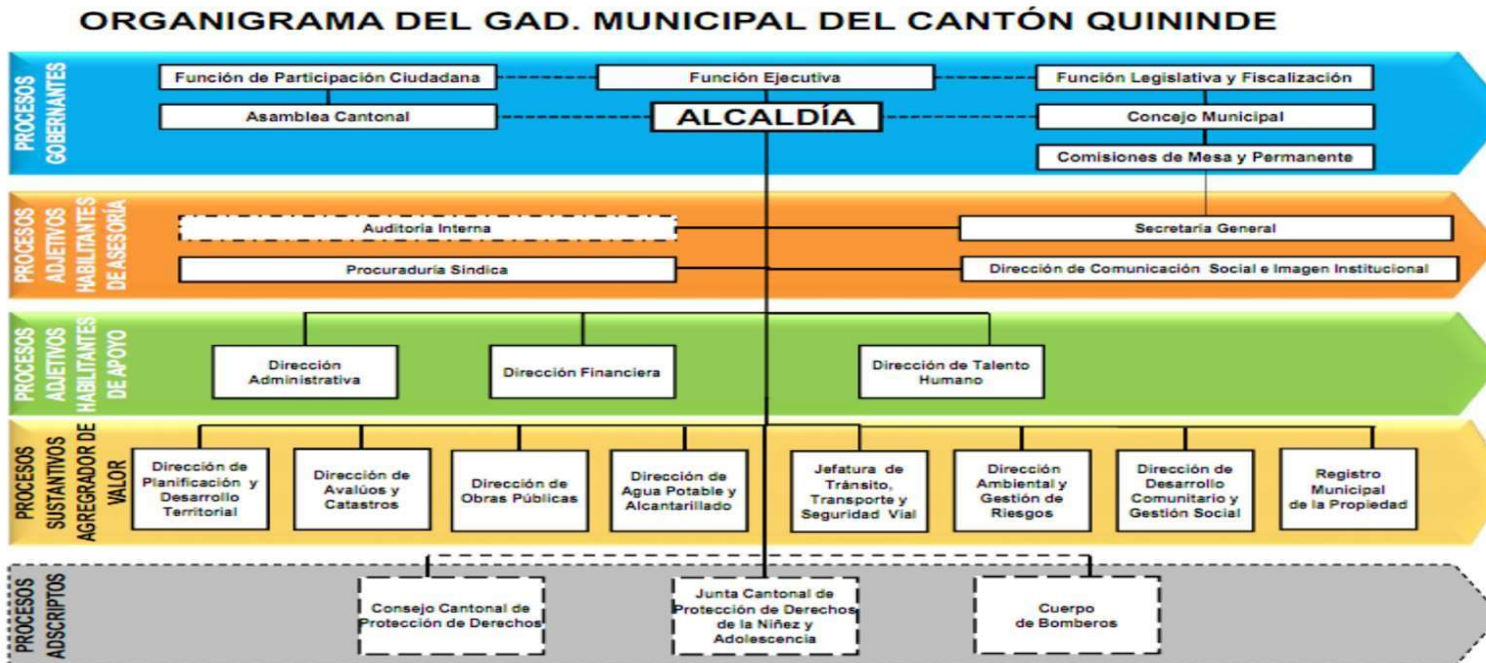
ORGANIGRAMA DEL GAD. MUNICIPAL DEL CANTÓN QUININDE

PROCESOS GOBERNANTES

Función de Participación Ciudadana

Función Ejecutiva

Función Legislativa y Fiscalización

Asamblea Cantonal

ALCALDÍA

Concejo Municipal

Comisiones de Mesa y Permanente

PROCESOS ADJETIVOS HABILITANTES DE ASESORÍA

Auditoria Interna

Secretaría General

Procuraduría Síndica

Dirección de Comunicación Social e Imagen Institucional

PROCESOS ADJETIVOS HABILITANTES DE APOYO

Dirección Administrativa

Dirección Financiera

Dirección de Talento Humano

PROCESOS SUSTANTIVOS AGREGADOR DE VALOR

Dirección de Planificación y Desarrollo Territorial

Dirección de Avalúos y Catastros

Dirección de Obras Públicas

Dirección de Agua Potable y Alcantarillado

Jefatura de Tránsito, Transporte y Seguridad Vial

Dirección Ambiental y Gestión de Riesgos

Dirección de Desarrollo Comunitario y Gestión Social

Registro Municipal de la Propiedad

PROCESOS ADSCRIPTOS

Consejo Cantonal de Protección de Derechos

Junta Cantonal de Protección de Derechos de la Niñez y Adolescencia

Cuerpo de Bomberos